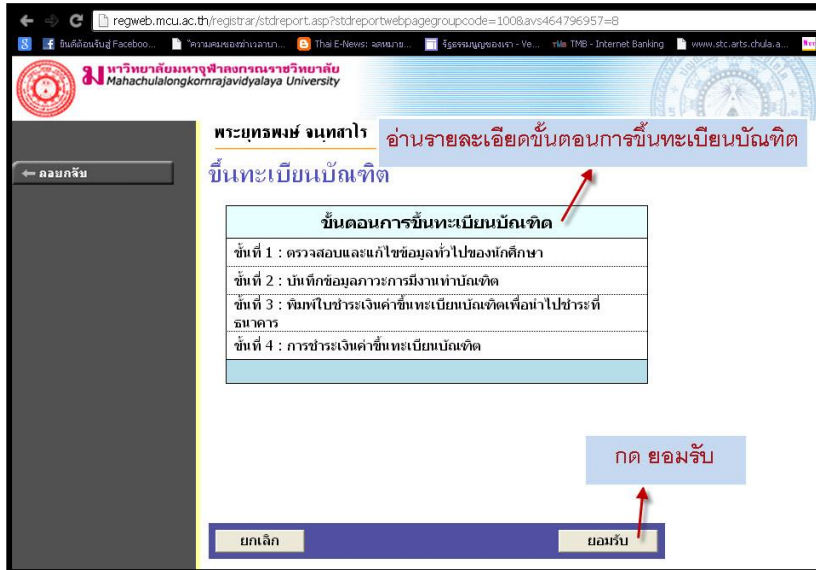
regweb.mcu.ac.th/registrar/stdreport.asp?stdreportwebpagegroupcode=100&avs464796957=8

ยินดีต้อนรับสู่ Faceboo... "ความคมของข่าวเวลาบา... Thai E-News: ลดหมาย... รัฐธรรมนูญของเรา - Ve... TMB - Internet Banking www.stc.arts.chula.a...

มหาวิทยาลัยมหาจุฬาลงกรณราชวิทยาลัย
Mahachulalongkornrajavidyalaya University

พระยุทธพงษ์ จนฺทสาโร

อ่านรายละเอียดขั้นตอนการขึ้นทะเบียนบัณฑิต

← ถอยกลับ

ขึ้นทะเบียนบัณฑิต

| ขั้นตอนการขึ้นทะเบียนบัณฑิต |
|---|
| ขั้นที่ 1 : ตรวจสอบและแก้ไขข้อมูลทั่วไปของนักศึกษา |
| ขั้นที่ 2 : บันทึกข้อมูลภาวะการมีงานทำบัณฑิต |
| ขั้นที่ 3 : พิมพ์ใบชำระเงินค่าขึ้นทะเบียนบัณฑิตเพื่อนำไปชำระที่ธนาคาร |
| ขั้นที่ 4 : การชำระเงินค่าขึ้นทะเบียนบัณฑิต |

กด ยอมรับ

ยกเลิก

ยอมรับ